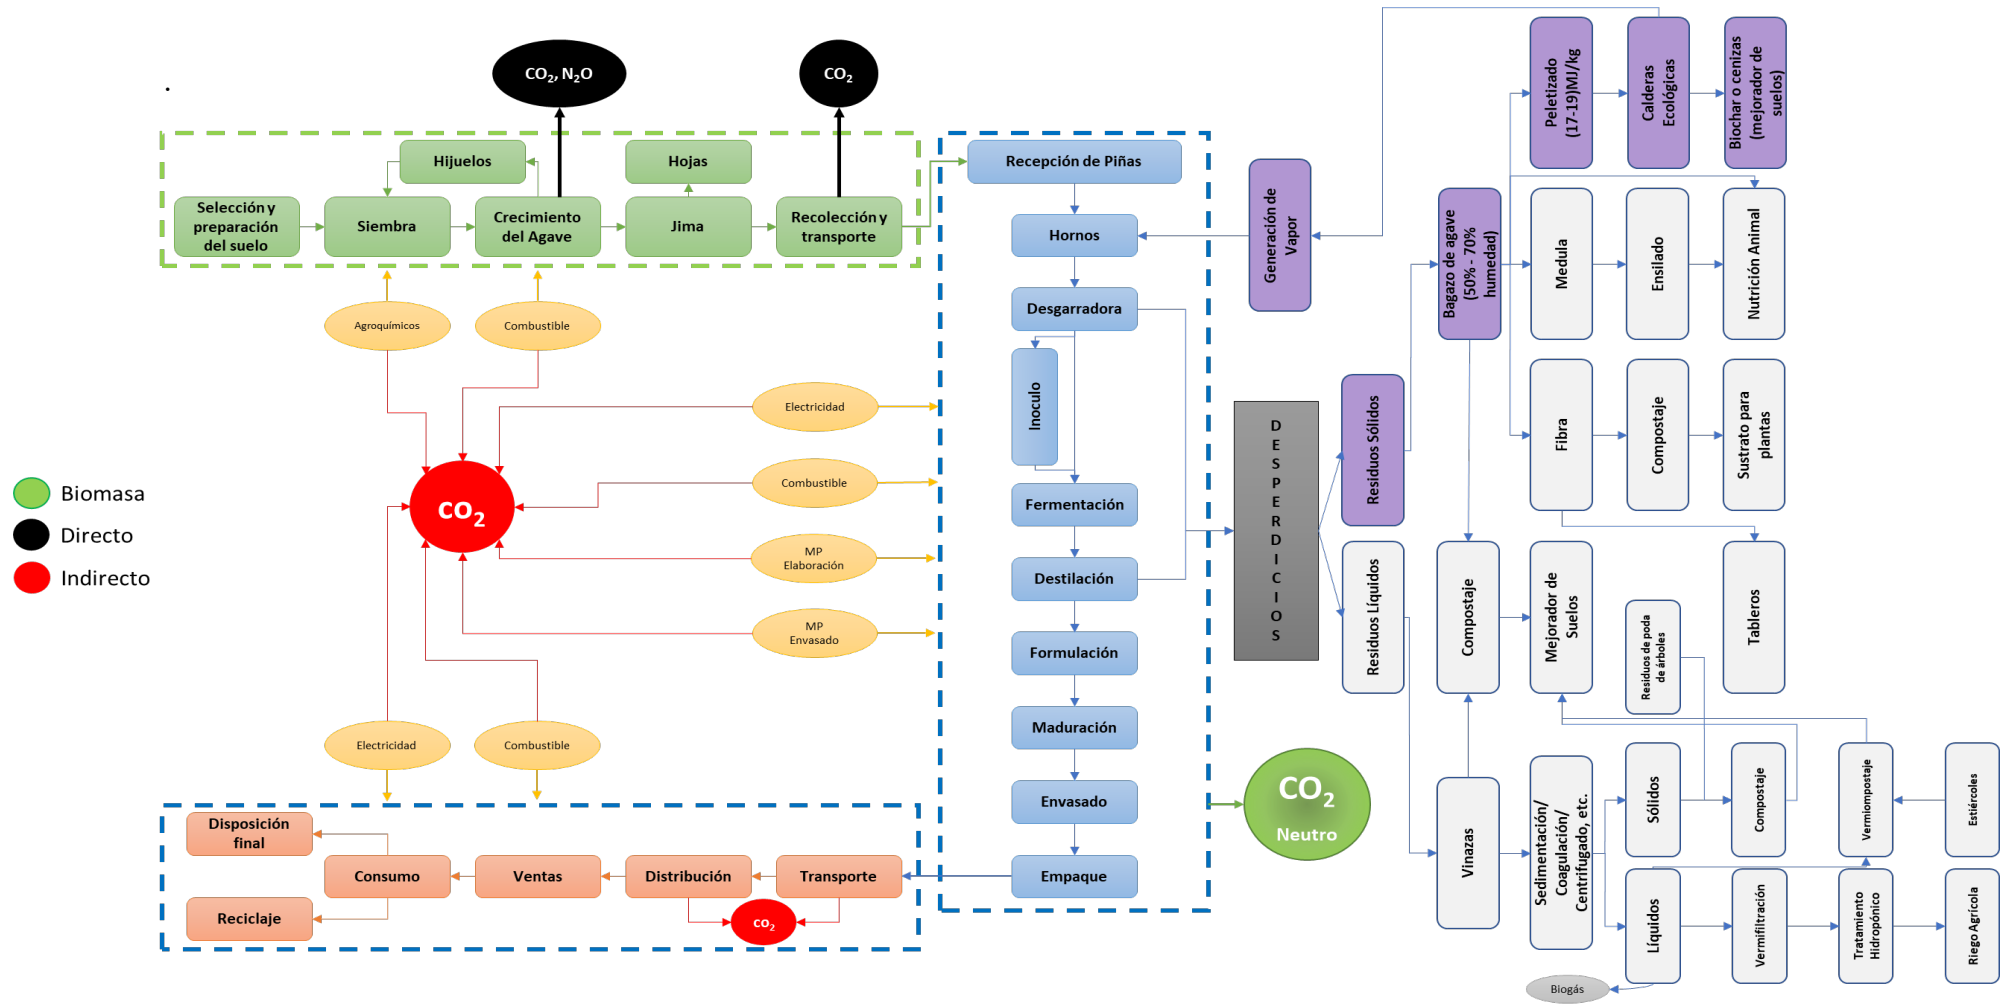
$CO_2$, $N_2O$

$CO_2$

Hijuelos

Hojas

Selección y preparación del suelo

Siembra

Crecimiento del Agave

Jima

Recolección y transporte

Agroquímicos

Combustible

Electricidad

Combustible

MP Elaboración

MP Envasado

$CO_2$

Electricidad

Combustible

Biomasa

Directo

Indirecto

Disposición final

Consumo

Ventas

Distribución

Transporte

Reciclaje

$CO_2$

Recepción de Piñas

Hornos

Desgarradora

Inoculo

Fermentación

Destilación

Formulación

Maduración

Envasado

Empaque

Generación de Vapor

DESPERDICIOS

Residuos Sólidos

Residuos Líquidos

$CO_2$
Neutro

Bagazo de agave (50% - 70% humedad)

Peletizado (17-19)MJ/kg

Calderas Ecológicas

Biochar o cenizas (mejorador de suelos)

Medula

Ensilado

Nutrición Animal

Fibra

Compostaje

Sustrato para plantas

Compostaje

Mejorador de Suelos

Residuos de poda de árboles

Tableros

Vinazas

Sedimentación/ Coagulación/ Centrifugado, etc.

Sólidos

Compostaje

Vermicompostaje

Estiércoles

Líquidos

Vermifiltración

Tratamiento Hidropónico

Riego Agrícola

Biogás